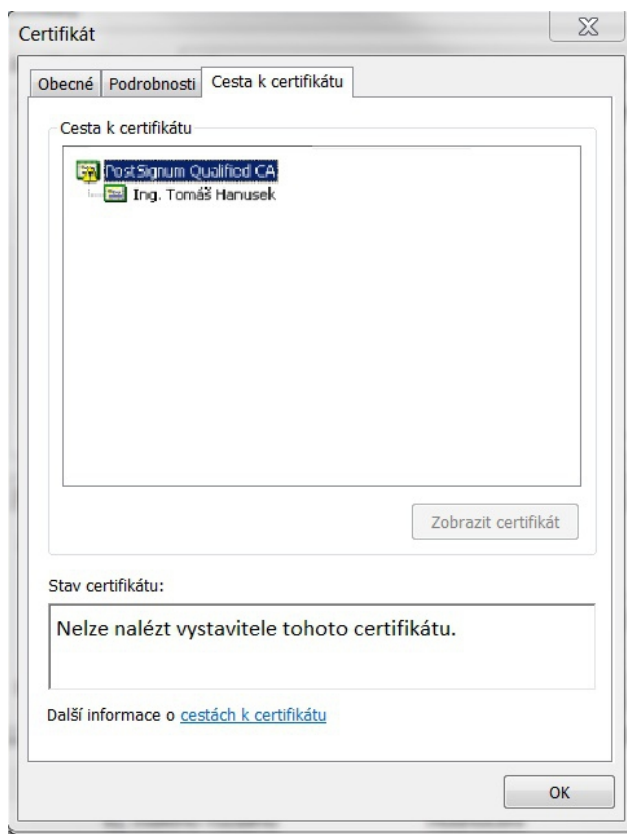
Certifikát

Obecné | Podrobnosti | Cesta k certifikátu

Cesta k certifikátu

PostSignum Qualified CA
Ing. Tomáš Hanusek

Zobrazit certifikát

Stav certifikátu:

Nelze nalézt vystavitele tohoto certifikátu.

Další informace o cestách k certifikátu

OK